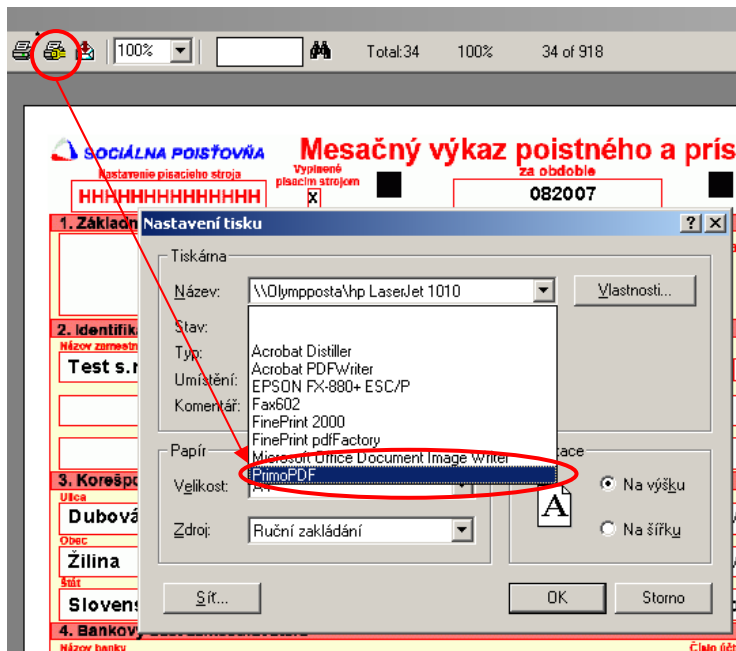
100%

Total:34 100% 34 of 918

SOCIÁLNA POISŤOVŇA

Mesačný výkaz poistného a prís

Nastavenie písacieho stroja

HHHHHHHHHHHHHH

Vyplnené písacím strojom

X

za obdobie

082007

1. Základn

2. Identifika

Názov zamestn

Test s.r

3. Korešpo

Ulica

Dubová

Obec

Žilina

Štát

Slovens

4. Bankový

Názov banky

Číslo účt

Nastavení tisku

? X

Tiskárna

Název: \\Olympposta\hp LaserJet 1010

Vlastnosti...

Stav:

Typ:

Umístění:

Komentář:

Acrobat Distiller
Acrobat PDFWriter
EPSON FX-880+ ESC/P
Fax602
FinePrint 2000
FinePrint pdfFactory
Microsoft Office Document Image Writer
PrimoPDF

Papír

Velikost: A4

Zdroj: Ruční zakládání

ace

Na výšku

Na šířku

Síť...

OK

Storno